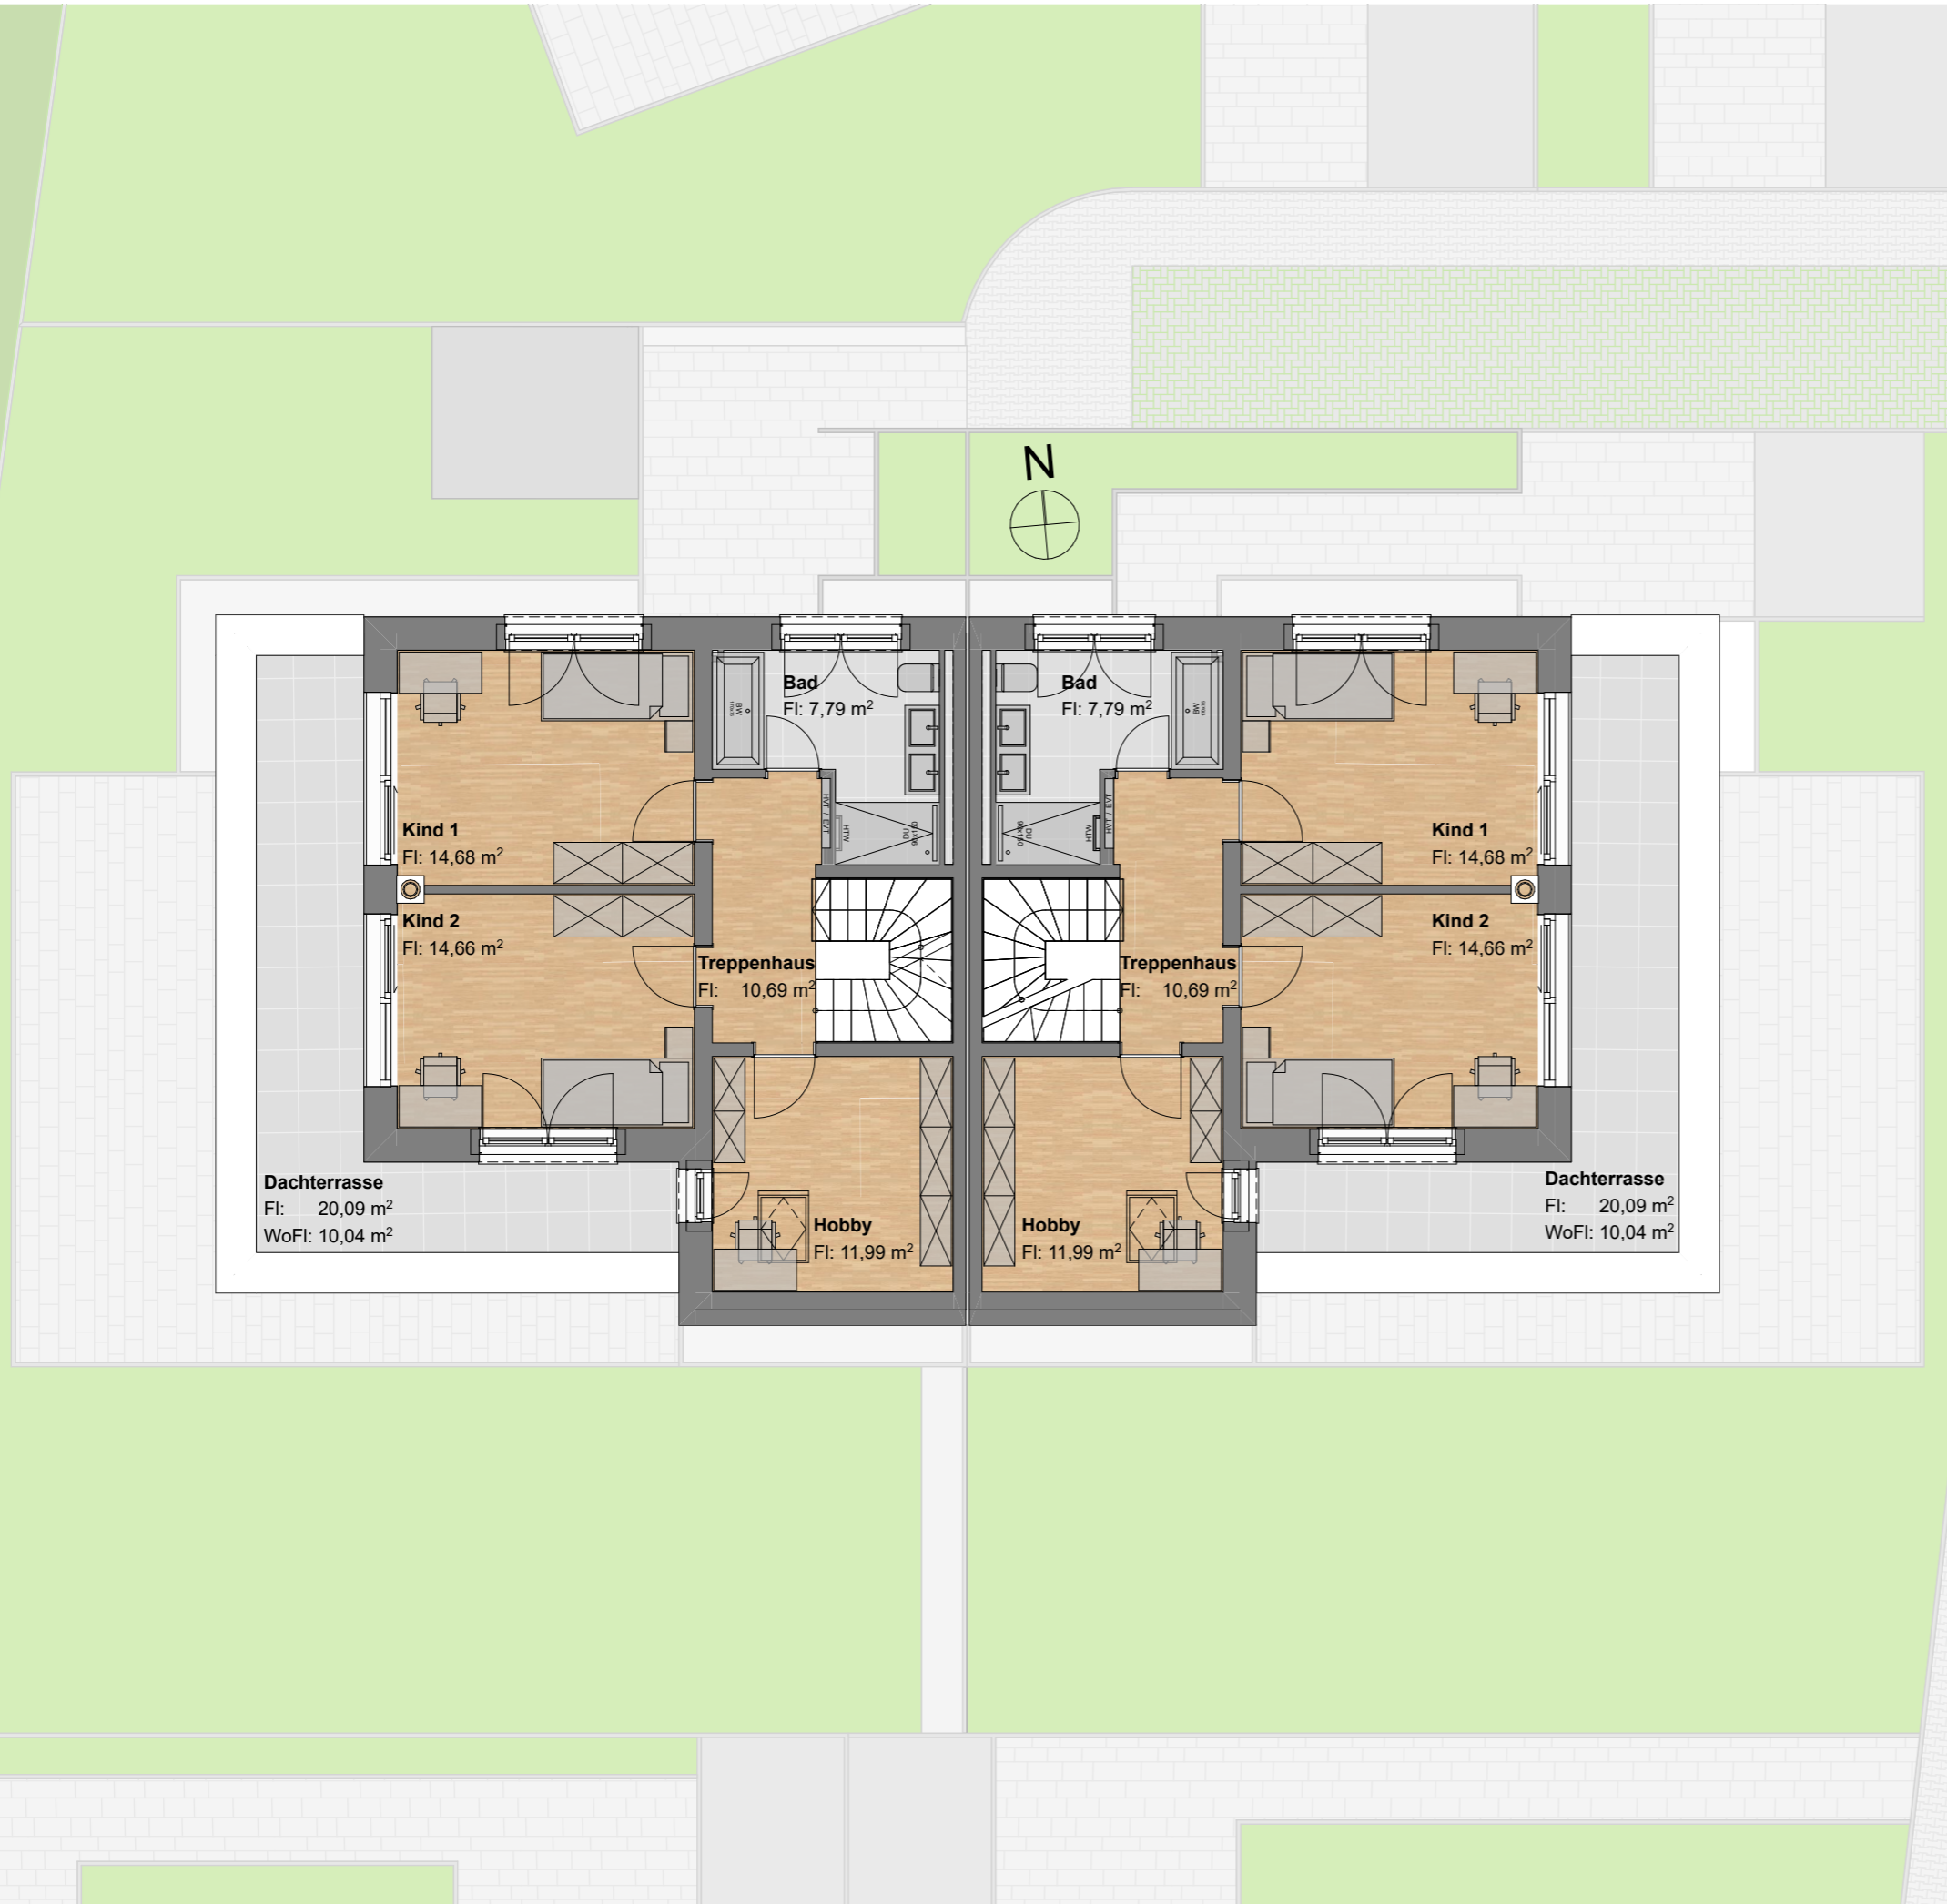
N

Bad
Fl: 7,79 m$^2$

Bad
Fl: 7,79 m$^2$

Kind 1
Fl: 14,68 m$^2$

Kind 2
Fl: 14,66 m$^2$

Treppenhaus
Fl: 10,69 m$^2$

Treppenhaus
Fl: 10,69 m$^2$

Kind 1
Fl: 14,68 m$^2$

Kind 2
Fl: 14,66 m$^2$

Dachterrasse
Fl: 20,09 m$^2$
WoFl: 10,04 m$^2$

Hobby
Fl: 11,99 m$^2$

Hobby
Fl: 11,99 m$^2$

Dachterrasse
Fl: 20,09 m$^2$
WoFl: 10,04 m$^2$

BW
HVT / EVT
HTW
DU
HTW
HVT / EVT
DU
BW